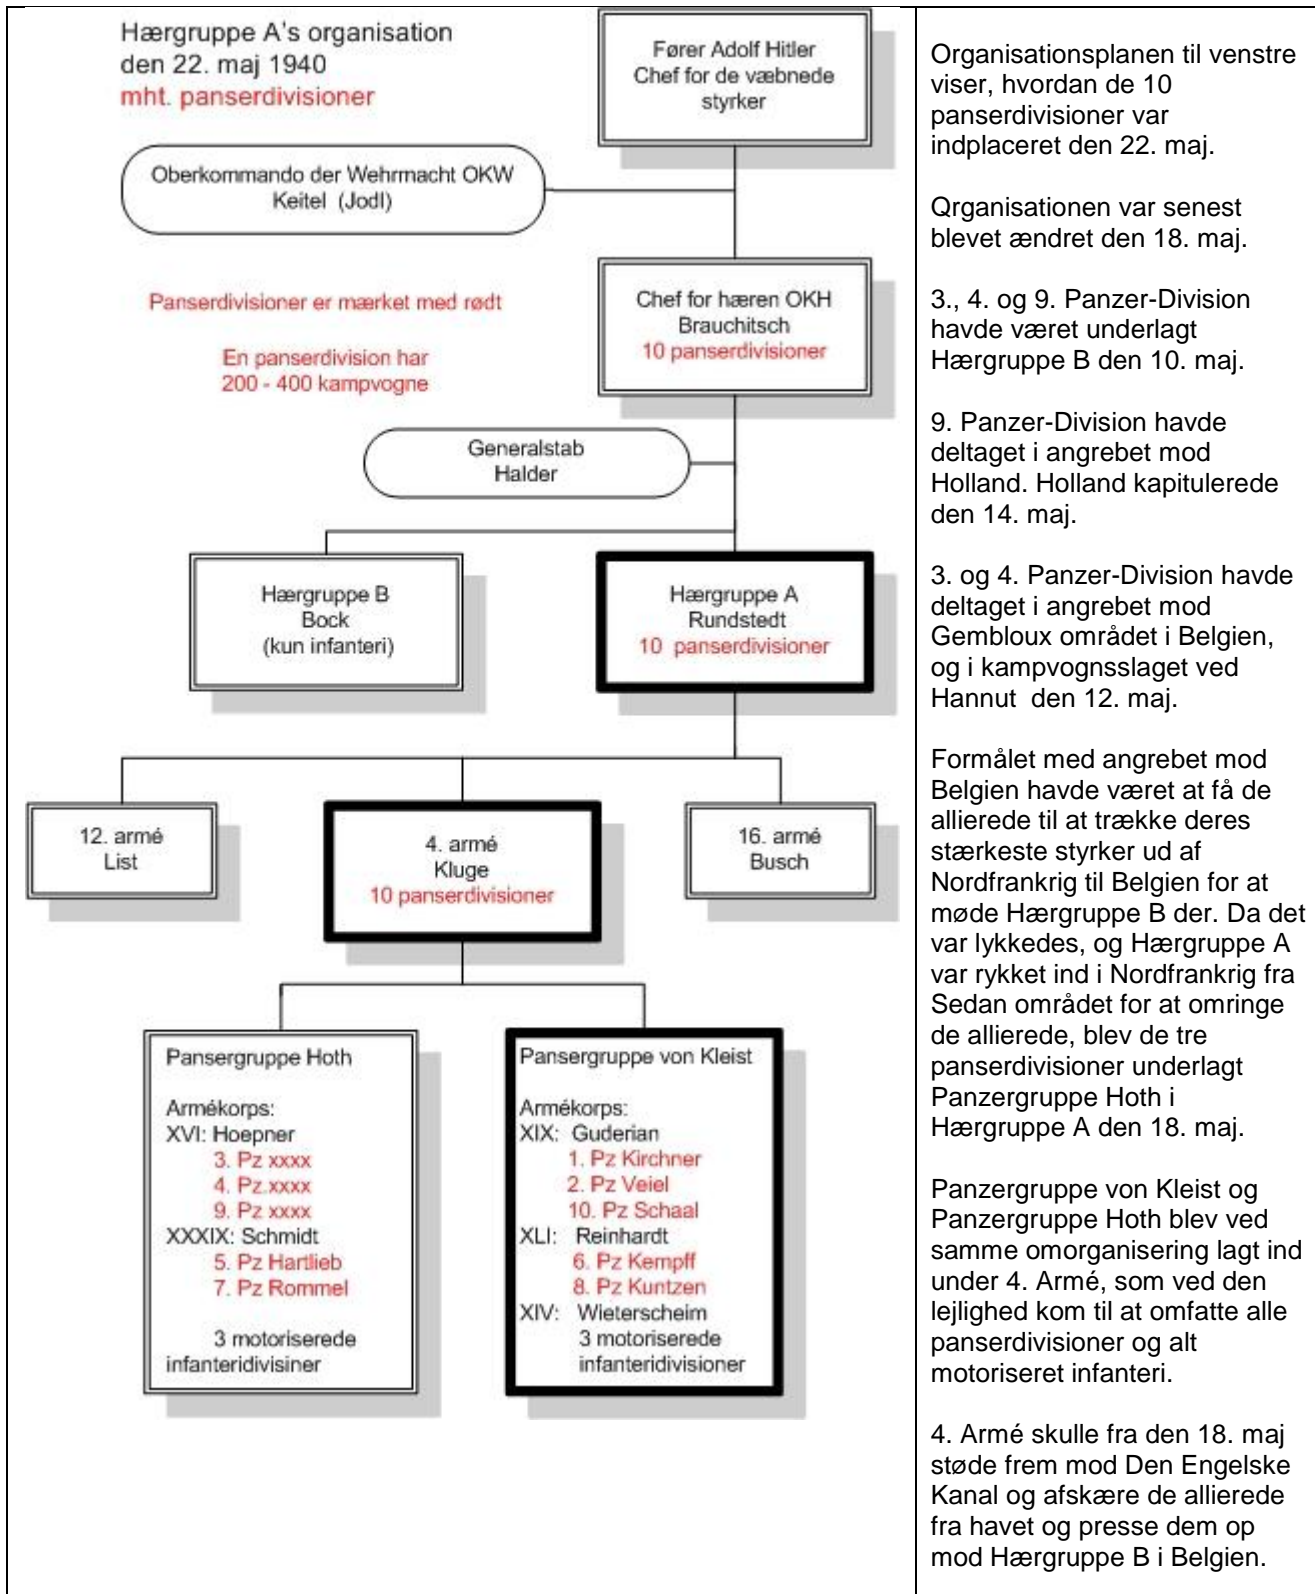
Hærgruppe A's organisation
den 22. maj 1940
mht. panserdivisioner

Fører Adolf Hitler
Chef for de væbnede styrker

Oberkommando der Wehrmacht OKW
Keitel (Jodl)

Panserdivisioner er mærket med rødt

En panserdivision har
200 - 400 kampvogne

Chef for hæren OKH
Brauchitsch
10 panserdivisioner

Generalstab
Halder

Hærgruppe B
Bock
(kun infanteri)

Hærgruppe A
Rundstedt
10 panserdivisioner

12. armé
List

4. armé
Kluge
10 panserdivisioner

16. armé
Busch

Pansergruppe Hoth

Armékorps:
XVI: Hoepner
3. Pz xxxx
4. Pz xxxx
9. Pz xxxx
XXXIX: Schmidt
5. Pz Hartlieb
7. Pz Rommel

3 motoriserede infanteridivisiner

Pansergruppe von Kleist

Armékorps:
XIX: Guderian
1. Pz Kirchner
2. Pz Veiel
10. Pz Schaal
XLI: Reinhardt
6. Pz Kempff
8. Pz Kuntzen
XIV: Wieterscheim
3 motoriserede infanteridivisioner

Organisationsplanen til venstre viser, hvordan de 10 panserdivisioner var indplaceret den 22. maj.

Qrganisationen var senest blevet ændret den 18. maj.

3., 4. og 9. Panzer-Division havde været underlagt Hærgruppe B den 10. maj.

9. Panzer-Division havde deltaget i angrebet mod Holland. Holland kapitulerede den 14. maj.

3. og 4. Panzer-Division havde deltaget i angrebet mod Gembloux området i Belgien, og i kampvognsslaget ved Hannut den 12. maj.

Formålet med angrebet mod Belgien havde været at få de allierede til at trække deres stærkeste styrker ud af Nordfrankrig til Belgien for at møde Hærgruppe B der. Da det var lykkedes, og Hærgruppe A var rykket ind i Nordfrankrig fra Sedan området for at omringe de allierede, blev de tre panserdivisioner underlagt Panzergruppe Hoth i Hærgruppe A den 18. maj.

Panzergruppe von Kleist og Panzergruppe Hoth blev ved samme omorganisering lagt ind under 4. Armé, som ved den lejlighed kom til at omfatte alle panserdivisioner og alt motoriseret infanteri.

4. Armé skulle fra den 18. maj støde frem mod Den Engelske Kanal og afskære de allierede fra havet og presse dem op mod Hærgruppe B i Belgien.